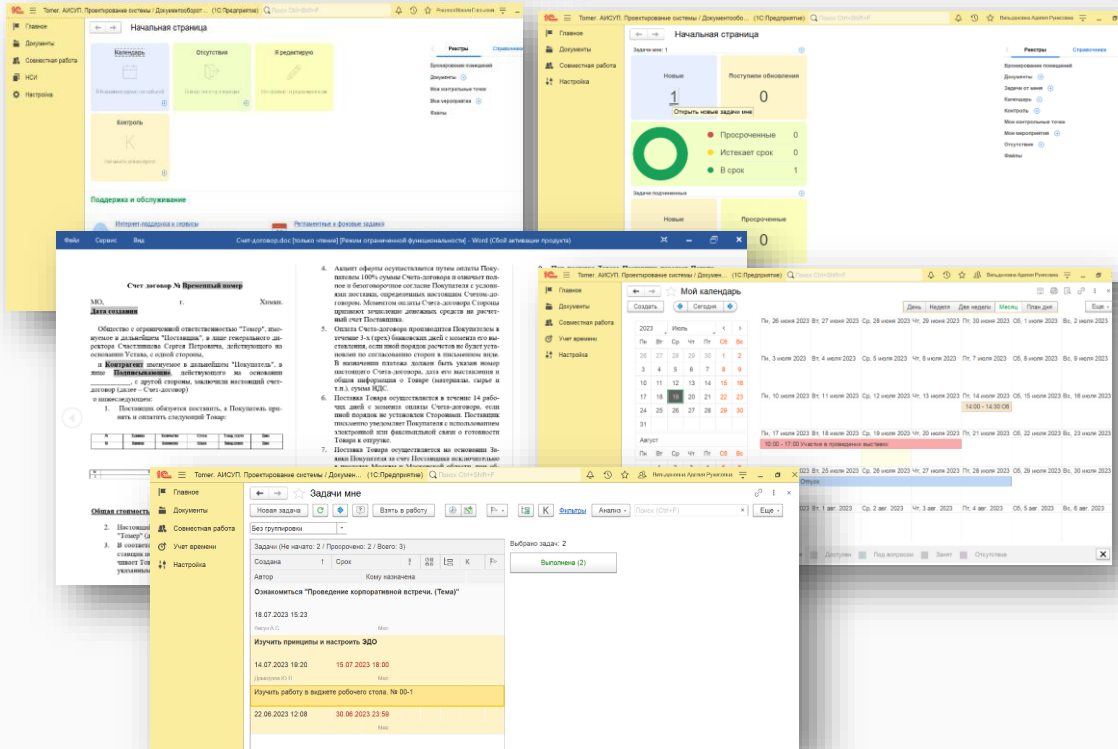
Томег. АИСУП. Проектирование системы / Документооборот... (1С:Предприятие)

Главное
Документы
Совместная работа
НСИ
Настройка

Начальная страница

Календарь
Отсутствие
Я редактирую
Контроль

Реестры
Справочники
Бронирование помещений
Документы
Мои контрольные точки
Мои мероприятия
Файлы

Поддержка и обслуживание
Интернет-поддержка и сервисы
Регламентные и фоновые задания

Томег. АИСУП. Проектирование системы / Документообо... (1С:Предприятие)
Вельданова Аделия Рувсовна

Главное
Документы
Совместная работа
Настройка

Начальная страница
Задачи мне: 1
Новые
1
Открыть новые задачи мне
Поступили обновления
0
Просроченные 0
Истекает срок 0
В срок 1
Задачи подчиненных
Новые
Просроченные
0

Реестры
Справочники
Бронирование помещений
Документы
Задачи от меня
Календарь
Контроль
Мои контрольные точки
Мои мероприятия
Отсутствия
Файлы

Файл Сервис Вид
Счет-договор.doc [только чтение] [Режим ограниченной функциональности] - Word (Сбой активации продукта)

Счет договор № Временный номер
МО, г. Химки.
Дата создания

Общество с ограниченной ответственностью "Томег", именуемое в дальнейшем "Поставщик", в лице генерального директора Счастливцева Сергея Петровича, действующего на основании Устава, с одной стороны,
и Контрагент именуемое в дальнейшем "Покупатель", в лице Подписывающего, действующего на основании ________, с другой стороны, заключили настоящий счет-договор (далее – Счет-договор)
о нижеследующем:
1. Поставщик обязуется поставить, а Покупатель принять и оплатить следующий Товар:

4. Акцепт оферты осуществляется путем оплаты Покупателем 100% суммы Счета-договора и означает полное и безоговорочное согласие Покупателя с условиями поставки, определенных настоящим Счетом-договором. Моментом оплаты Счета-договора Стороны признают зачисление денежных средств на расчетный счет Поставщика.
5. Оплата Счета-договора производится Покупателем в течение 3-х (трех) банковских дней с момента его выставления, если иной порядок расчетов не будет установлен по согласованию сторон в письменном виде. В назначении платежа должен быть указан номер настоящего Счета-договора, дата его выставления и общая информация о Товаре (материалы, сырье и т.п.), сумма НДС.
6. Поставка Товара осуществляется в течение 14 рабочих дней с момента оплаты Счета-договора, если иной порядок не установлен Сторонами. Поставщик письменно уведомляет Покупателя с использованием электронной или факсимильной связи о готовности Товара к отгрузке.
7. Поставка Товара осуществляется на основании Заявки Покупателя за счет Поставщика исключительно в пределах Москвы и Московской области, либо об

Общая стоимость
2. Настоящий "Томег" (д
3. В соответ
сташции и
чивает Тов
указанны

Томег. АИСУП. Проектирование системы / Докумен... (1С:Предприятие)
Вельданова Аделия Рувсовна

Главное
Документы
Совместная работа
Учет времени
Настройка

Мой календарь
Создать
Сегодня
День Неделя Две недели Месяц План дня Еще

2023 Июль
Пн Вт Ср Чт Пт Сб Вс
26 27 28 29 30 1 2
3 4 5 6 7 8 9
10 11 12 13 14 15 16
17 18 19 20 21 22 23
24 25 26 27 28 29 30
31
Август
Пн Вт Ср Чт Пт Сб Вс

Пн, 26 июня 2023 Вт, 27 июня 2023 Ср, 28 июня 2023 Чт, 29 июня 2023 Пт, 30 июня 2023 Сб, 1 июля 2023 Вс, 2 июля 2023
Пн, 3 июля 2023 Вт, 4 июля 2023 Ср, 5 июля 2023 Чт, 6 июля 2023 Пт, 7 июля 2023 Сб, 8 июля 2023 Вс, 9 июля 2023
Пн, 10 июля 2023 Вт, 11 июля 2023 Ср, 12 июля 2023 Чт, 13 июля 2023 Пт, 14 июля 2023 Сб, 15 июля 2023 Вс, 16 июля 2023
14:00 - 14:30 Об
Пн, 17 июля 2023 Вт, 18 июля 2023 Ср, 19 июля 2023 Чт, 20 июля 2023 Пт, 21 июля 2023 Сб, 22 июля 2023 Вс, 23 июля 2023
10:00 - 17:00 Участие в проведении выставки
Ср, 26 июля 2023 Чт, 27 июля 2023 Пт, 28 июля 2023 Сб, 29 июля 2023 Вс, 30 июля 2023
Отпуск
Ср, 2 авг. 2023 Чт, 3 авг. 2023 Пт, 4 авг. 2023 Сб, 5 авг. 2023 Вс, 6 авг. 2023
Доступен Под вопросом Занят Отсутствие

Томег. АИСУП. Проектирование системы / Докумен... (1С:Предприятие)
Вельданова Аделия Рувсовна

Главное
Документы
Совместная работа
Учет времени
Настройка

Задачи мне
Новая задача
Взять в работу
К
Фильтры
Анализ
Поиск (Ctrl+F)
Еще
Без группировки
Задачи (Не начато: 2 / Просрочено: 2 / Всего: 3)
Создана Срок Кому назначена
Автор
Выбрано задач: 2
Выполнена (2)

Ознакомиться "Проведение корпоративной встречи. (Тема)"
18.07.2023 15:23
Изучить принципы и настроить ЭДО
14.07.2023 19:20 15.07.2023 18:00
Изучить работу в виджете робочего стола. № 00-1
22.06.2023 12:08 30.06.2023 23:59